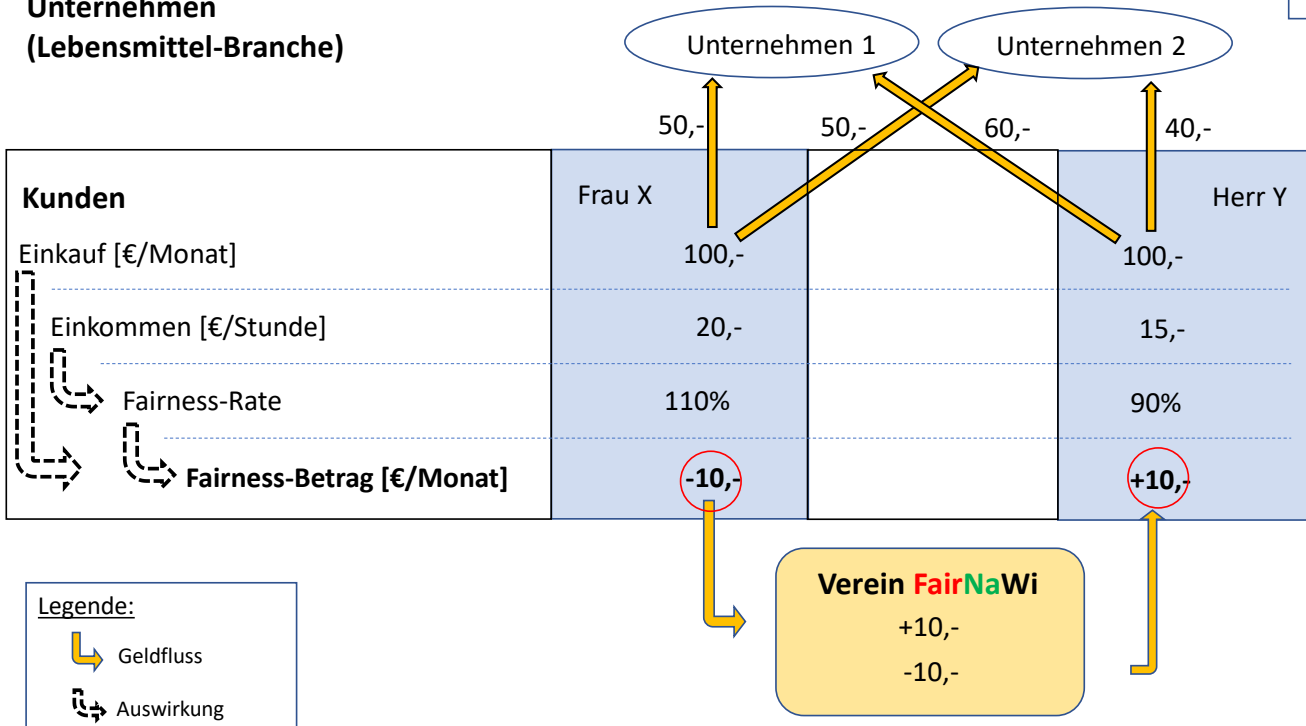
Unternehmen
(Lebensmittel-Branche)

Unternehmen 1

Unternehmen 2

50,-

50,-

60,-

40,-

| Kunden | Frau X | | Herr Y |
|---|---|---|---|
| Einkauf [€/Monat] | 100,- | | 100,- |
| Einkommen [€/Stunde] | 20,- | | 15,- |
| Fairness-Rate | 110% | | 90% |
| **Fairness-Betrag [€/Monat]** | **-10,-** | | **+10,-** |

Verein FairNaWi
+10,-
-10,-

Legende:
Geldfluss
Auswirkung